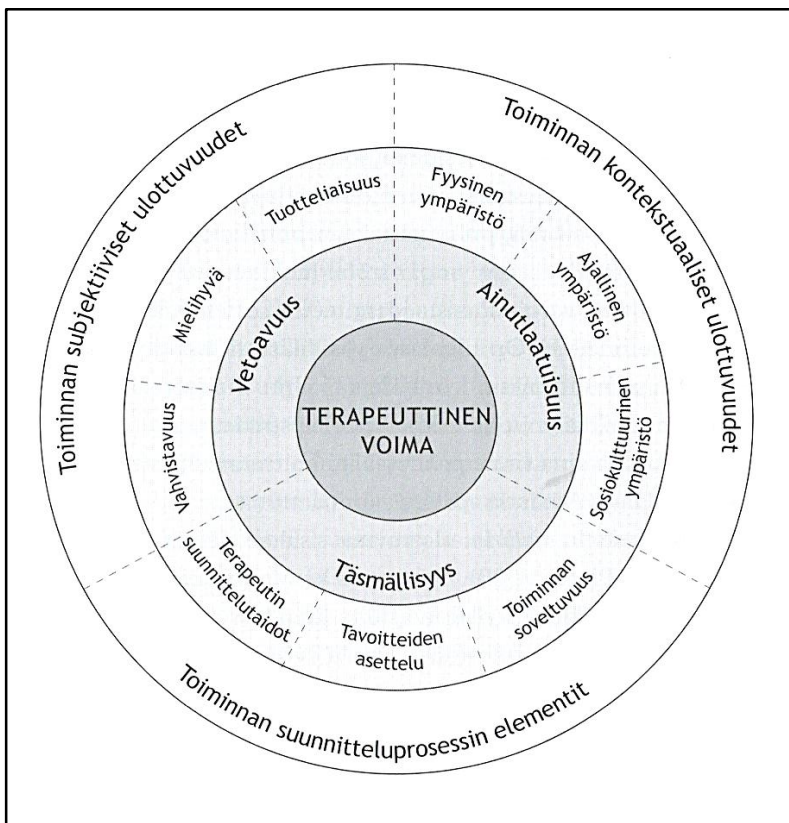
Toiminnan subjektiiviset ulottuvuudet

Toiminnan kontekstuaaliset ulottuvuudet

Toiminnan suunnitteluprosessin elementit

Tuotteliaisuus

Fyysinen ympäristö

Ajallinen ympäristö

Sosiokulttuurinen ympäristö

Toiminnan soveltuvuus

Tavoitteiden asettelu

Terapeutin suunnittelutaidot

Vahvistavuus

Mielihyvä

Vetoavuus

Ainutlaatuisuus

Täsmällisyys

TERAPEUTTINEN VOIMA